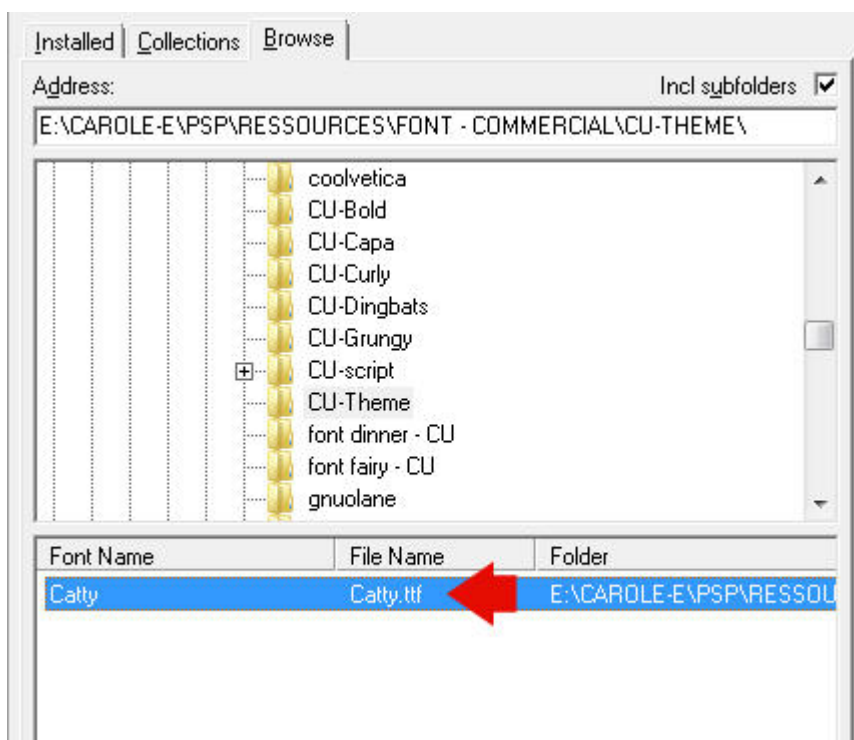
Installed | Collections | Browse

Address:

Incl subfolders

E:\CAROLE-E\PSP\RESSOURCES\FONT - COMMERCIAL\CU-THEME\

coolvetica
CU-Bold
CU-Capa
CU-Curly
CU-Dingbats
CU-Grungy
CU-script
CU-Theme
font dinner - CU
font fairy - CU
gnuolane

| Font Name | File Name | Folder |
|---|---|---|
| Catty | Catty.ttf | E:\CAROLE-E\PSP\RESSOU |